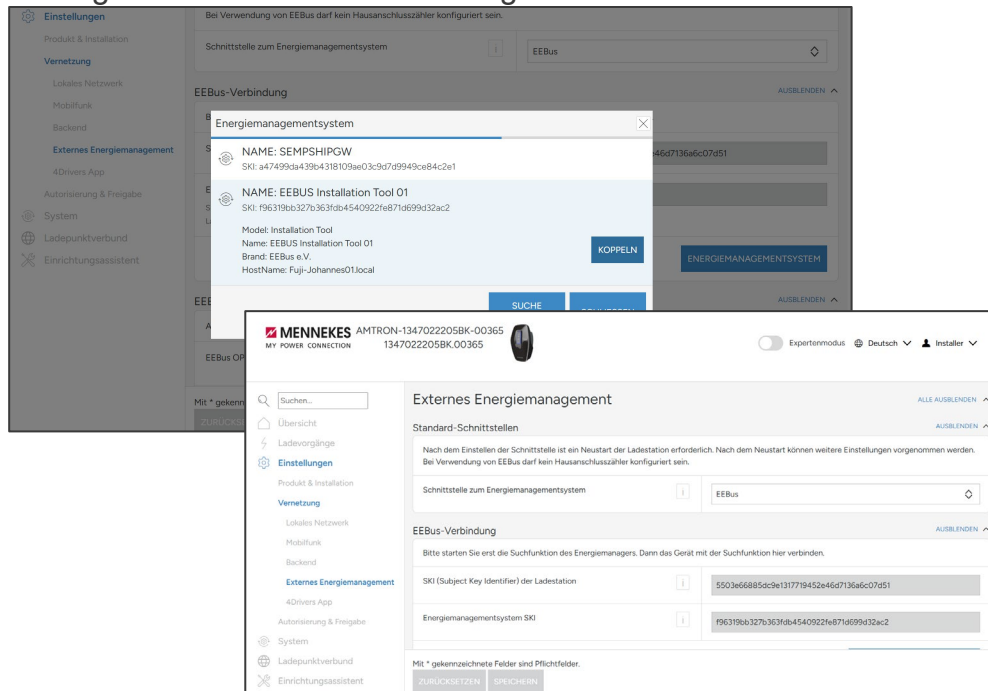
Einstellungen
Produkt & Installation
Vernetzung
Lokales Netzwerk
Mobilfunk
Backend
Externes Energiemanagement
4Drivers App
Autorisierung & Freigabe
System
Ladepunktverbund
Einrichtungsassistent

Bei Verwendung von EEBus darf kein Hausanschlusszähler konfiguriert sein.

Schnittstelle zum Energiemanagementsystem | EEBus

EEBus-Verbindung
AUSBLENDEN

Energiemanagementsystem

NAME: SEMPSHIPGW
SKI: a47499da439b4318109ae03c9d7d9949ce84c2e1

NAME: EEBUS Installation Tool 01
SKI: f96319bb327b363fdb4540922fe871d699d32ac2

Model: Installation Tool
Name: EEBUS Installation Tool 01
Brand: EEBus e.V.
HostName: Fuji-Johannes01.local

KOPPELN

SUCHE

46d7136a6c07d51

ENERGIEMANAGEMENTSYSTEM

AUSBLENDEN

EEBus OP

Mit * gekenn

ZURÜCKS

MENNEKES MY POWER CONNECTION AMTRON-1347022205BK-00365 1347022205BK.00365

Expertenmodus Deutsch Installer

Suchen...
Übersicht
Ladevorgänge
Einstellungen
Produkt & Installation
Vernetzung
Lokales Netzwerk
Mobilfunk
Backend
Externes Energiemanagement
4Drivers App
Autorisierung & Freigabe
System
Ladepunktverbund
Einrichtungsassistent

Externes Energiemanagement
ALLE AUSBLENDEN

Standard-Schnittstellen
AUSBLENDEN

Nach dem Einstellen der Schnittstelle ist ein Neustart der Ladestation erforderlich. Nach dem Neustart können weitere Einstellungen vorgenommen werden. Bei Verwendung von EEBus darf kein Hausanschlusszähler konfiguriert sein.

Schnittstelle zum Energiemanagementsystem | EEBus

EEBus-Verbindung
AUSBLENDEN

Bitte starten Sie erst die Suchfunktion des Energiemanagers. Dann das Gerät mit der Suchfunktion hier verbinden.

SKI (Subject Key Identifier) der Ladestation | 5503e66885dc9e1317719452e46d7136a6c07d51

Energiemanagementsystem SKI | f96319bb327b363fdb4540922fe871d699d32ac2

Mit * gekennzeichnete Felder sind Pflichtfelder.

ZURÜCKSETZEN SPEICHERN